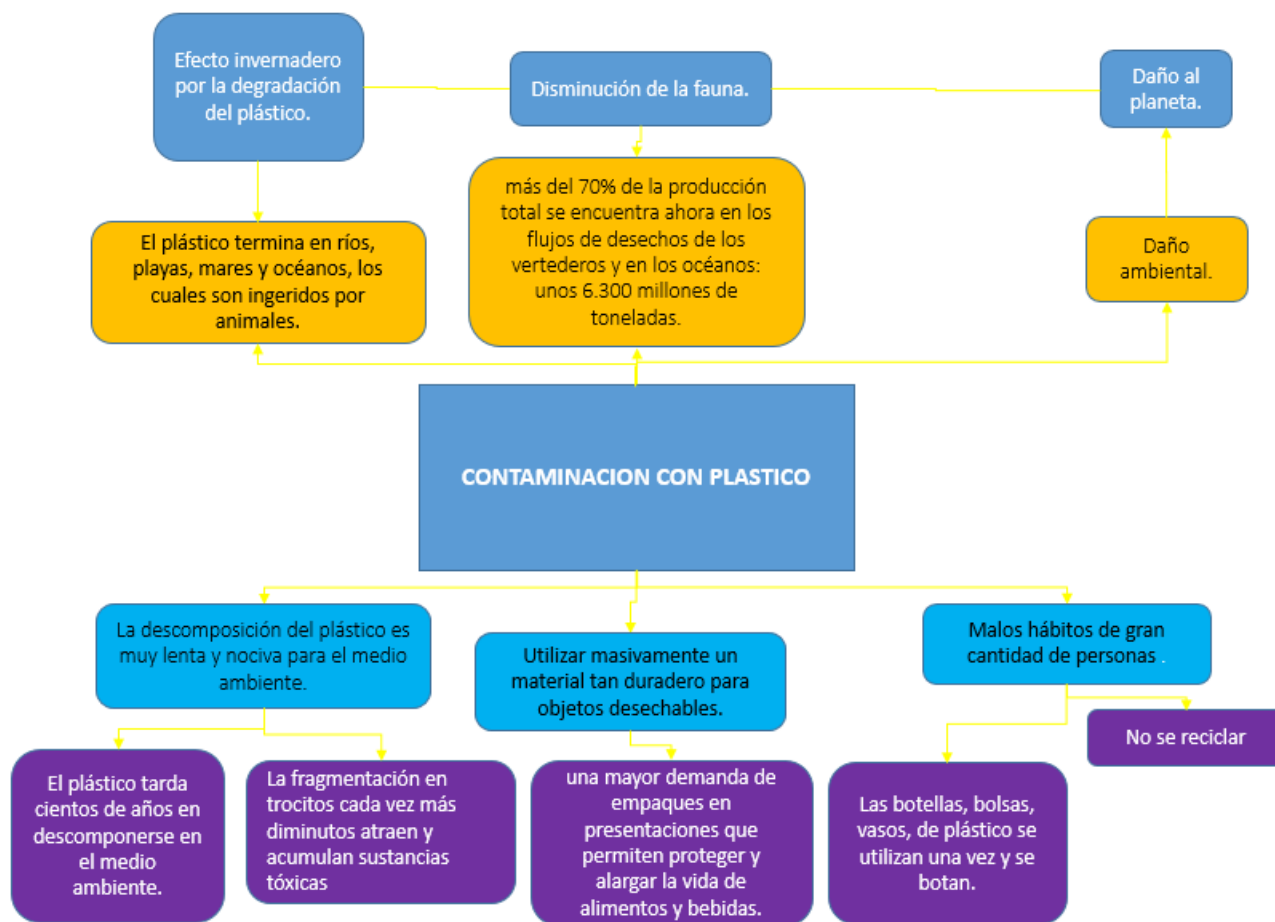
Efecto invernadero por la degradación del plástico.

Disminución de la fauna.

Daño al planeta.

El plástico termina en ríos, playas, mares y océanos, los cuales son ingeridos por animales.

más del 70% de la producción total se encuentra ahora en los flujos de desechos de los vertederos y en los océanos: unos 6.300 millones de toneladas.

Daño ambiental.

CONTAMINACION CON PLASTICO

La descomposición del plástico es muy lenta y nociva para el medio ambiente.

Utilizar masivamente un material tan duradero para objetos desechables.

Malos hábitos de gran cantidad de personas .

No se reciclar

El plástico tarda cientos de años en descomponerse en el medio ambiente.

La fragmentación en trocitos cada vez más diminutos atraen y acumulan sustancias tóxicas

una mayor demanda de empaques en presentaciones que permiten proteger y alargar la vida de alimentos y bebidas.

Las botellas, bolsas, vasos, de plástico se utilizan una vez y se botan.